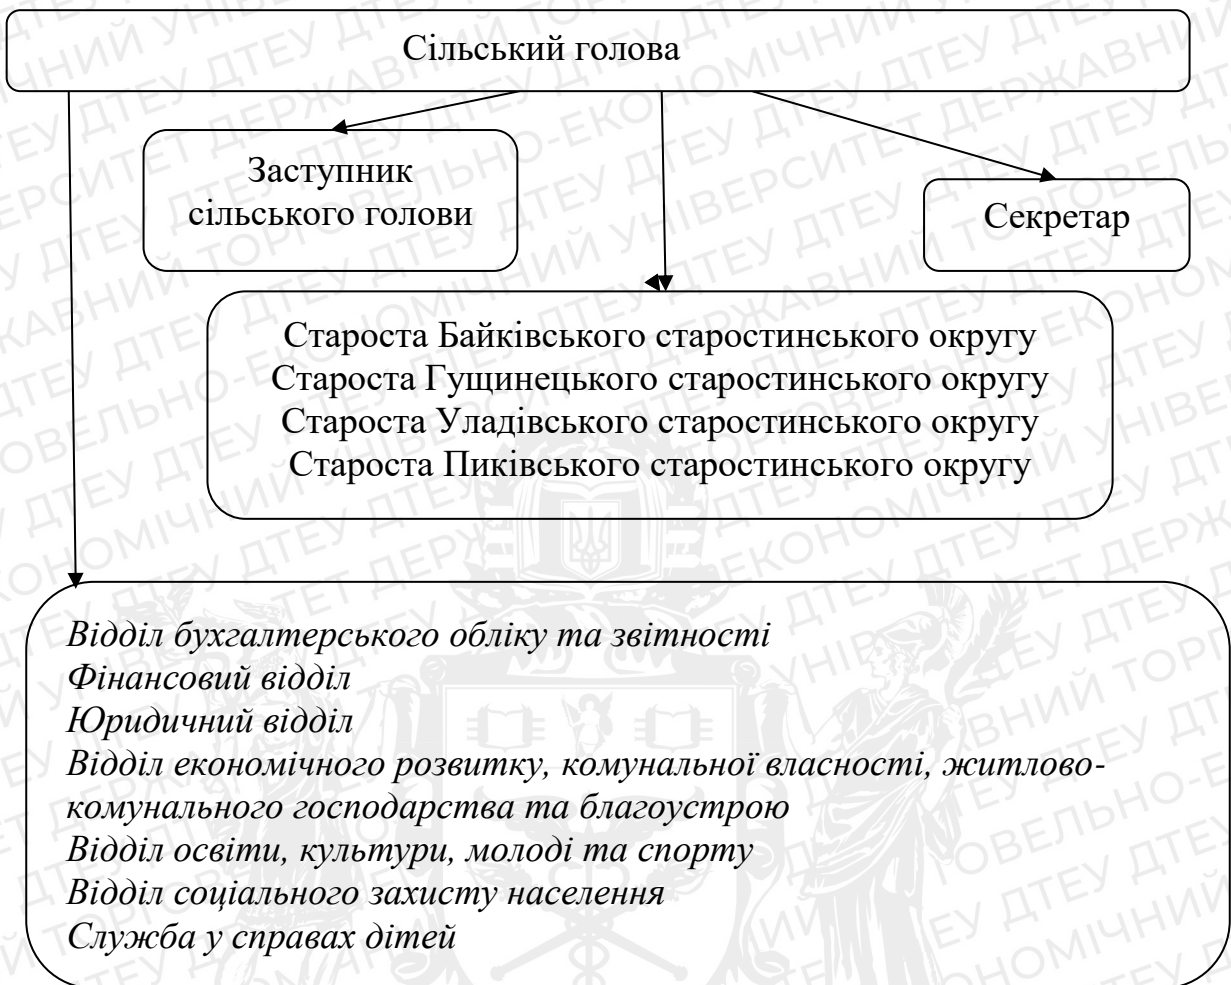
Сільський голова

Заступник сільського голови

Секретар

Староста Байківського старостинського округу
Староста Гущинецького старостинського округу
Староста Уладівського старостинського округу
Староста Пиківського старостинського округу

Відділ бухгалтерського обліку та звітності
Фінансовий відділ
Юридичний відділ
Відділ економічного розвитку, комунальної власності, житлово-комунального господарства та благоустрою
Відділ освіти, культури, молоді та спорту
Відділ соціального захисту населення
Служба у справах дітей